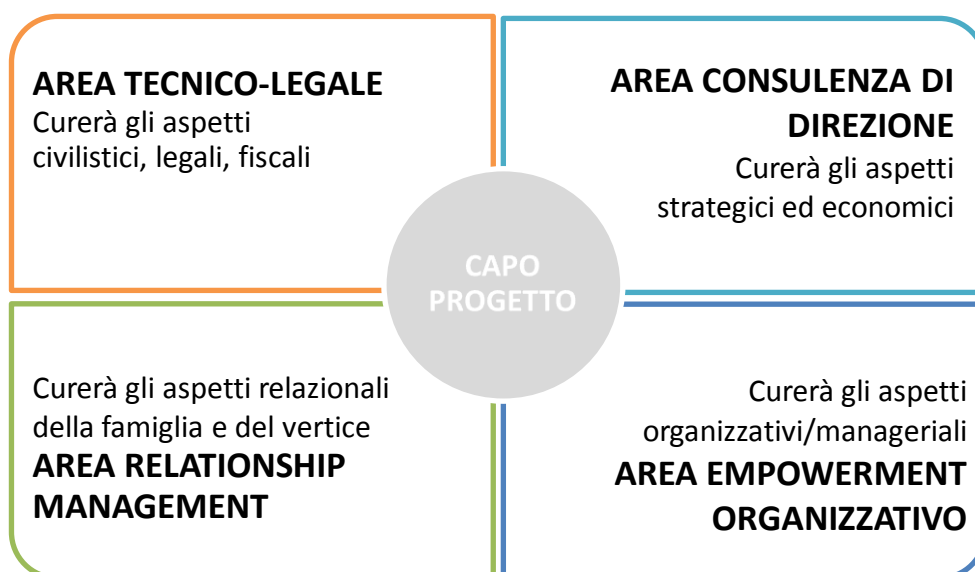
AREA TECNICO-LEGALE
Curerà gli aspetti civilistici, legali, fiscali

AREA CONSULENZA DI DIREZIONE
Curerà gli aspetti strategici ed economici

CAPO PROGETTO

Curerà gli aspetti relazionali della famiglia e del vertice
AREA RELATIONSHIP MANAGEMENT

Curerà gli aspetti organizzativi/manageriali
AREA EMPOWERMENT ORGANIZZATIVO